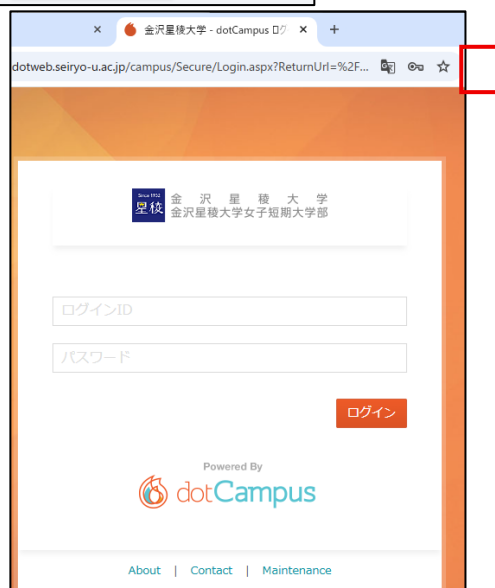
金沢星稜大学 - dotCampus ロ
dotweb.seiryo-u.ac.jp/campus/Secure/Login.aspx?ReturnUrl=%2F...

Since 1932
星稜
金 沢 星 稜 大 学
金沢星稜大学女子短期大学部

ログインID
パスワード
ログイン

Powered By
dotCampus

About | Contact | Maintenance